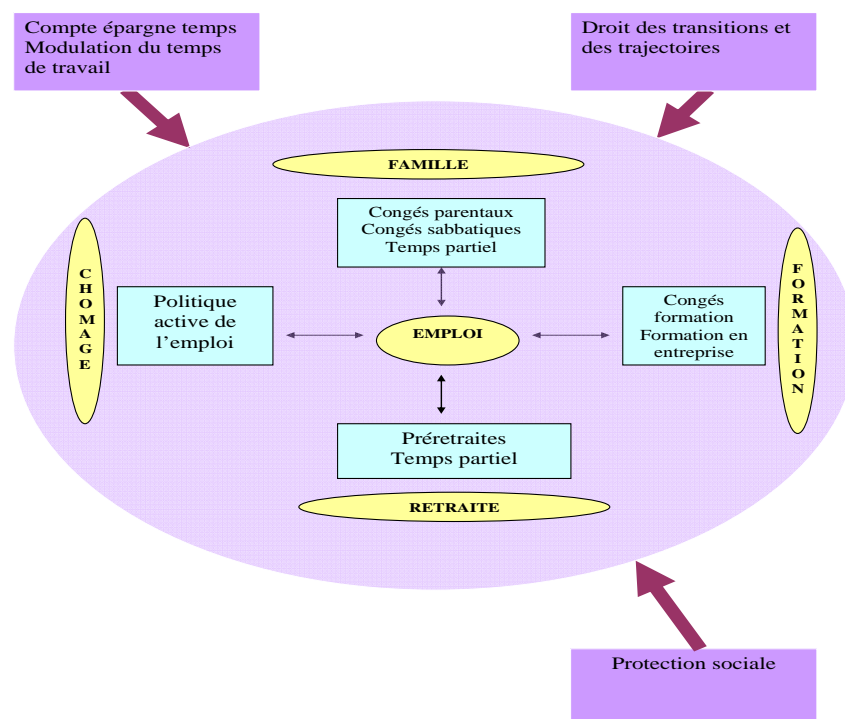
Compte épargne temps
Modulation du temps de travail

Droit des transitions et des trajectoires

FAMILLE

Congés parentaux
Congés sabbatiques
Temps partiel

CHOMAGE

Politique active de l'emploi

EMPLOI

Congés formation
Formation en entreprise

FORMATION

Préretraites
Temps partiel

RETRAITE

Protection sociale